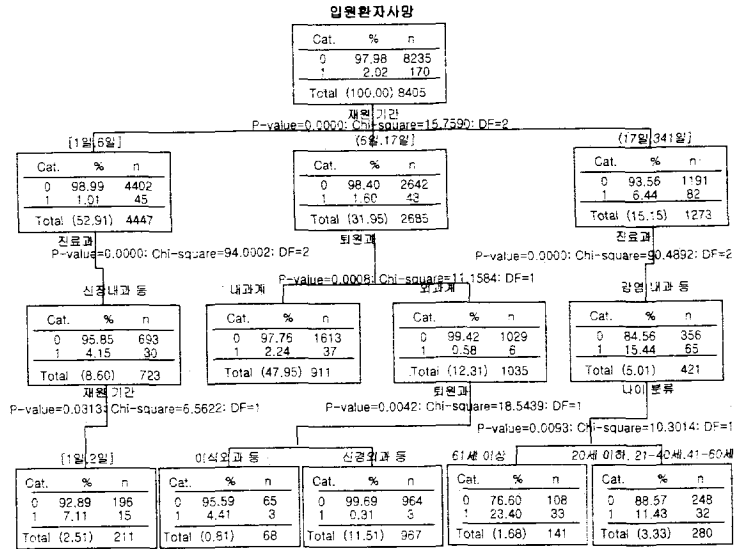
입원환자사망

| Cat. | % | n |
|---|---|---|
| 0 | 97.98 | 8235 |
| 1 | 2.02 | 170 |
| Total | (100.00) | 8405 |

재원기간
P-value=0.0000; Chi-square=15.7590; DF=2

[1일,6일]

| Cat. | % | n |
|---|---|---|
| 0 | 98.99 | 4402 |
| 1 | 1.01 | 45 |
| Total | (52.91) | 4447 |

[6일,17일]

| Cat. | % | n |
|---|---|---|
| 0 | 98.40 | 2642 |
| 1 | 1.60 | 43 |
| Total | (31.95) | 2685 |

[17일,341일]

| Cat. | % | n |
|---|---|---|
| 0 | 93.56 | 1191 |
| 1 | 6.44 | 82 |
| Total | (15.15) | 1273 |

진료과
P-value=0.0000; Chi-square=94.0002; DF=2

퇴원과
P-value=0.0008; Chi-square=11.1584; DF=1

진료과
P-value=0.0000; Chi-square=90.4892; DF=2

신장내과 등

| Cat. | % | n |
|---|---|---|
| 0 | 95.85 | 693 |
| 1 | 4.15 | 30 |
| Total | (8.60) | 723 |

내과계

| Cat. | % | n |
|---|---|---|
| 0 | 97.76 | 1613 |
| 1 | 2.24 | 37 |
| Total | (47.95) | 911 |

외과계

| Cat. | % | n |
|---|---|---|
| 0 | 99.42 | 1029 |
| 1 | 0.58 | 6 |
| Total | (12.31) | 1035 |

감염내과 등

| Cat. | % | n |
|---|---|---|
| 0 | 84.56 | 356 |
| 1 | 15.44 | 65 |
| Total | (5.01) | 421 |

재원기간
P-value=0.0313; Chi-square=6.5622; DF=1

퇴원과
P-value=0.0042; Chi-square=18.5439; DF=1

나이분류
P-value=0.0093; Chi-square=10.3014; DF=1

[1일,2일]

| Cat. | % | n |
|---|---|---|
| 0 | 92.89 | 196 |
| 1 | 7.11 | 15 |
| Total | (2.51) | 211 |

이식외과 등

| Cat. | % | n |
|---|---|---|
| 0 | 95.59 | 65 |
| 1 | 4.41 | 3 |
| Total | (0.81) | 68 |

신경외과 등

| Cat. | % | n |
|---|---|---|
| 0 | 99.69 | 964 |
| 1 | 0.31 | 3 |
| Total | (11.51) | 967 |

61세 이상

| Cat. | % | n |
|---|---|---|
| 0 | 76.60 | 108 |
| 1 | 23.40 | 33 |
| Total | (1.68) | 141 |

20세 이하, 21-40세,41-60세

| Cat. | % | n |
|---|---|---|
| 0 | 88.57 | 248 |
| 1 | 11.43 | 32 |
| Total | (3.33) | 280 |